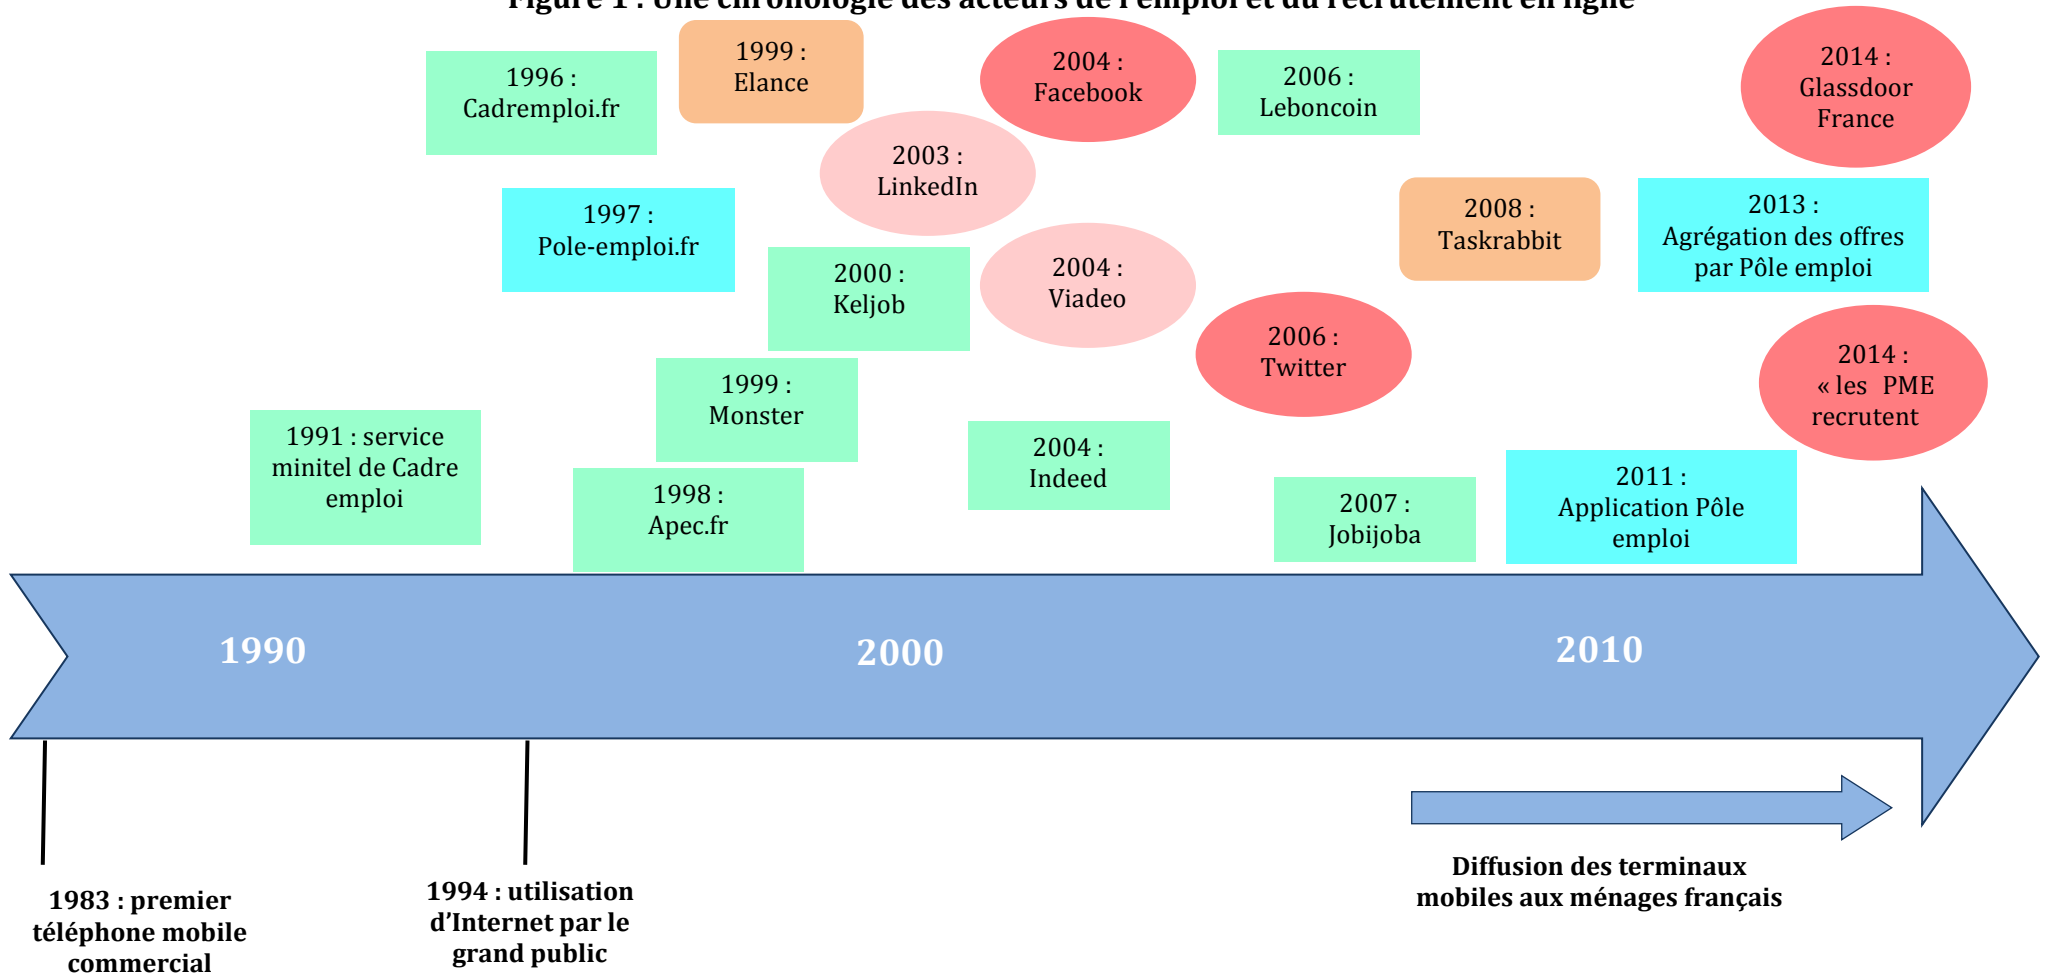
Figure 1 : Une chronologie des acteurs de l'emploi et du recrutement en ligne

1996 : Cadremploi.fr

1999 : Elance

2004 : Facebook

2006 : Leboncoin

2014 : Glassdoor France

2003 : LinkedIn

1997 : Pole-emploi.fr

2008 : Taskrabbit

2013 : Agrégation des offres par Pôle emploi

2000 : Keljob

2004 : Viadeo

2006 : Twitter

2014 : « les PME recrutent

1999 : Monster

1991 : service minitel de Cadre emploi

2004 : Indeed

1998 : Apec.fr

2007 : Jobijoba

2011 : Application Pôle emploi

1990

2000

2010

1983 : premier téléphone mobile commercial

1994 : utilisation d'Internet par le grand public

Diffusion des terminaux mobiles aux ménages français